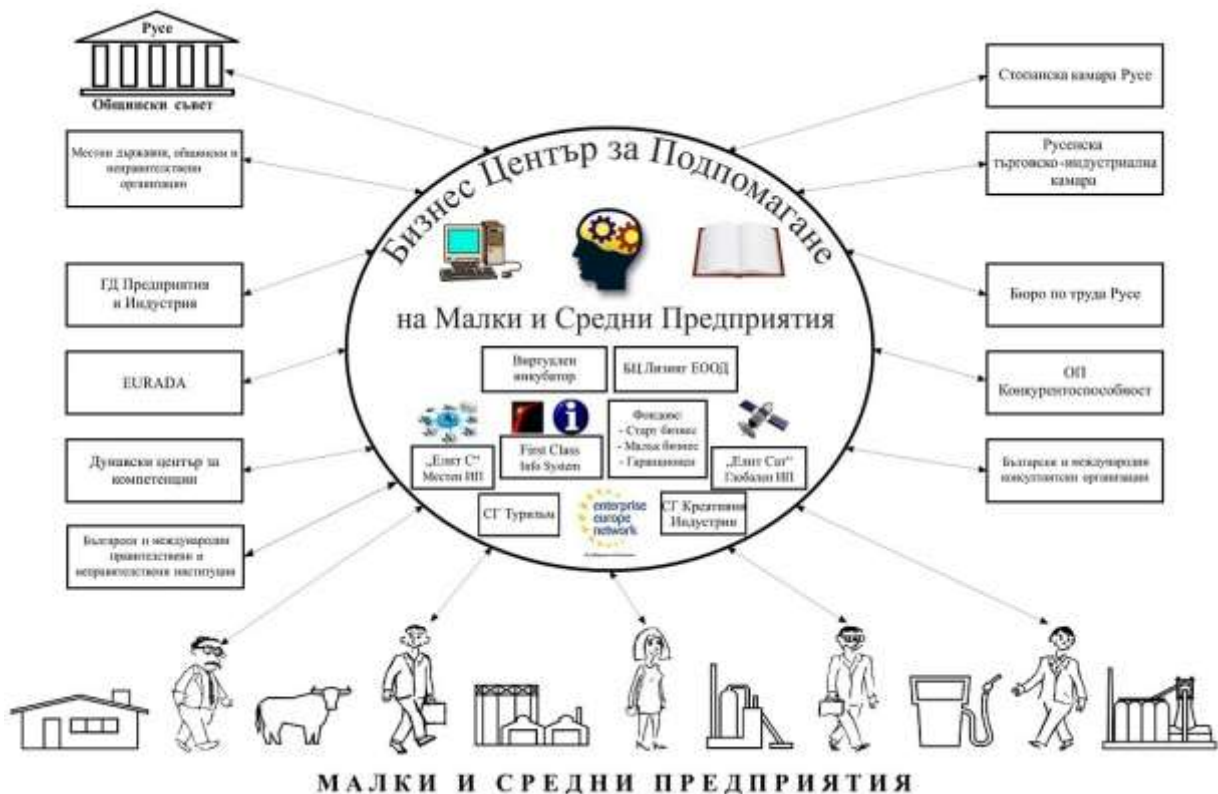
Русе

Общински съвет

Местни държавни, общински и неправителствени организации

ГД Предприятия и Индустрия

EURADA

Дунавски център за компетенции

Български и международни правителствени и неправителствени институции

Стопанска камара Русе

Русенска търговско-индустриална камара

Бюро по труда Русе

ОП Конкурентоспособност

Български и международни консултантски организации

Бизнес Център за Подпомагане

на Малки и Средни Предприятия

Виртуален инкубатор

БЦ Лизинг ЕООД

„Елит С" Местни ИП

First Class Info System

Фондове:
- Старт бизнес
- Малък бизнес
- Гаранционен

„Елит Сат" Глобални ИП

СГ Туризъм

enterprise europe network

СГ Креативни Индустрии

МАЛКИ И СРЕДНИ ПРЕДПРИЯТИЯ